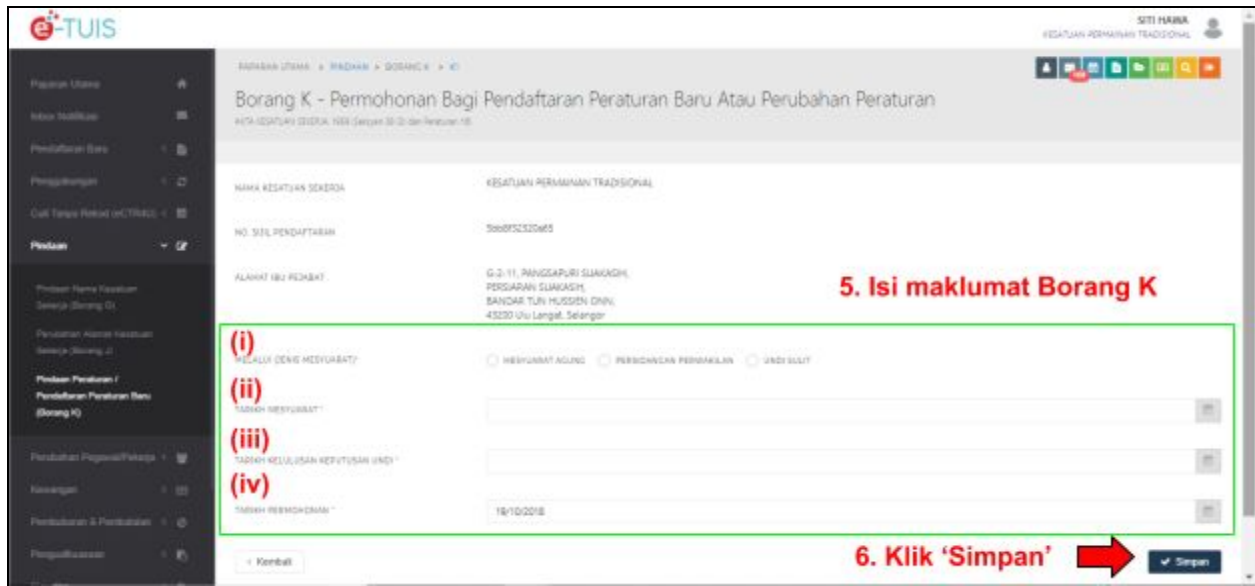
e-TUIS

SITI HAWA
KESATUAN PERMAINAN TRADISIONAL

Papan Utama
Inbox Notifikasi
Pendaftaran Baru
Penggabungan
Cuti Tanpa Rekod (eCTRKU)
Pindaan
Pindaan Nama Kesatuan Sekerja (Borang G)
Perubahan Alamat Kesatuan Sekerja (Borang J)
Pindaan Peraturan / Pendaftaran Peraturan Baru (Borang K)
Perubahan Pegawai/Pekerja
Kewangan
Pembubaran & Pembatalan
Pengauditan

PAPARAN UTAMA » PINDAAN » BORANG K » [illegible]

Borang K - Permohonan Bagi Pendaftaran Peraturan Baru Atau Perubahan Peraturan
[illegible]

NAMA KESATUAN SEKERJA
KESATUAN PERMAINAN TRADISIONAL

NO. SIJIL PENDAFTARAN
5bb8f52320a65

ALAMAT IBU PEJABAT
G-2-11, PANGSAPURI SUAKASIH,
PERSIARAN SUAKASIH,
BANDAR TUN HUSSEIN ONN,
43200 Ulu Langat, Selangor

5. Isi maklumat Borang K

(i)
MELALUI DENG MESYUARAT?
MESYUARAT AGUNG
PERSIDANGAN PERWAKILAN
UNDI SULIT

(ii)
TARIKH MESYUARAT *

(iii)
TARIKH KELULUSAN KEPUTUSAN UNDI *

(iv)
TARIKH PERMOHONAN *
19/10/2018

‹ Kembali

6. Klik 'Simpan'

✔ Simpan